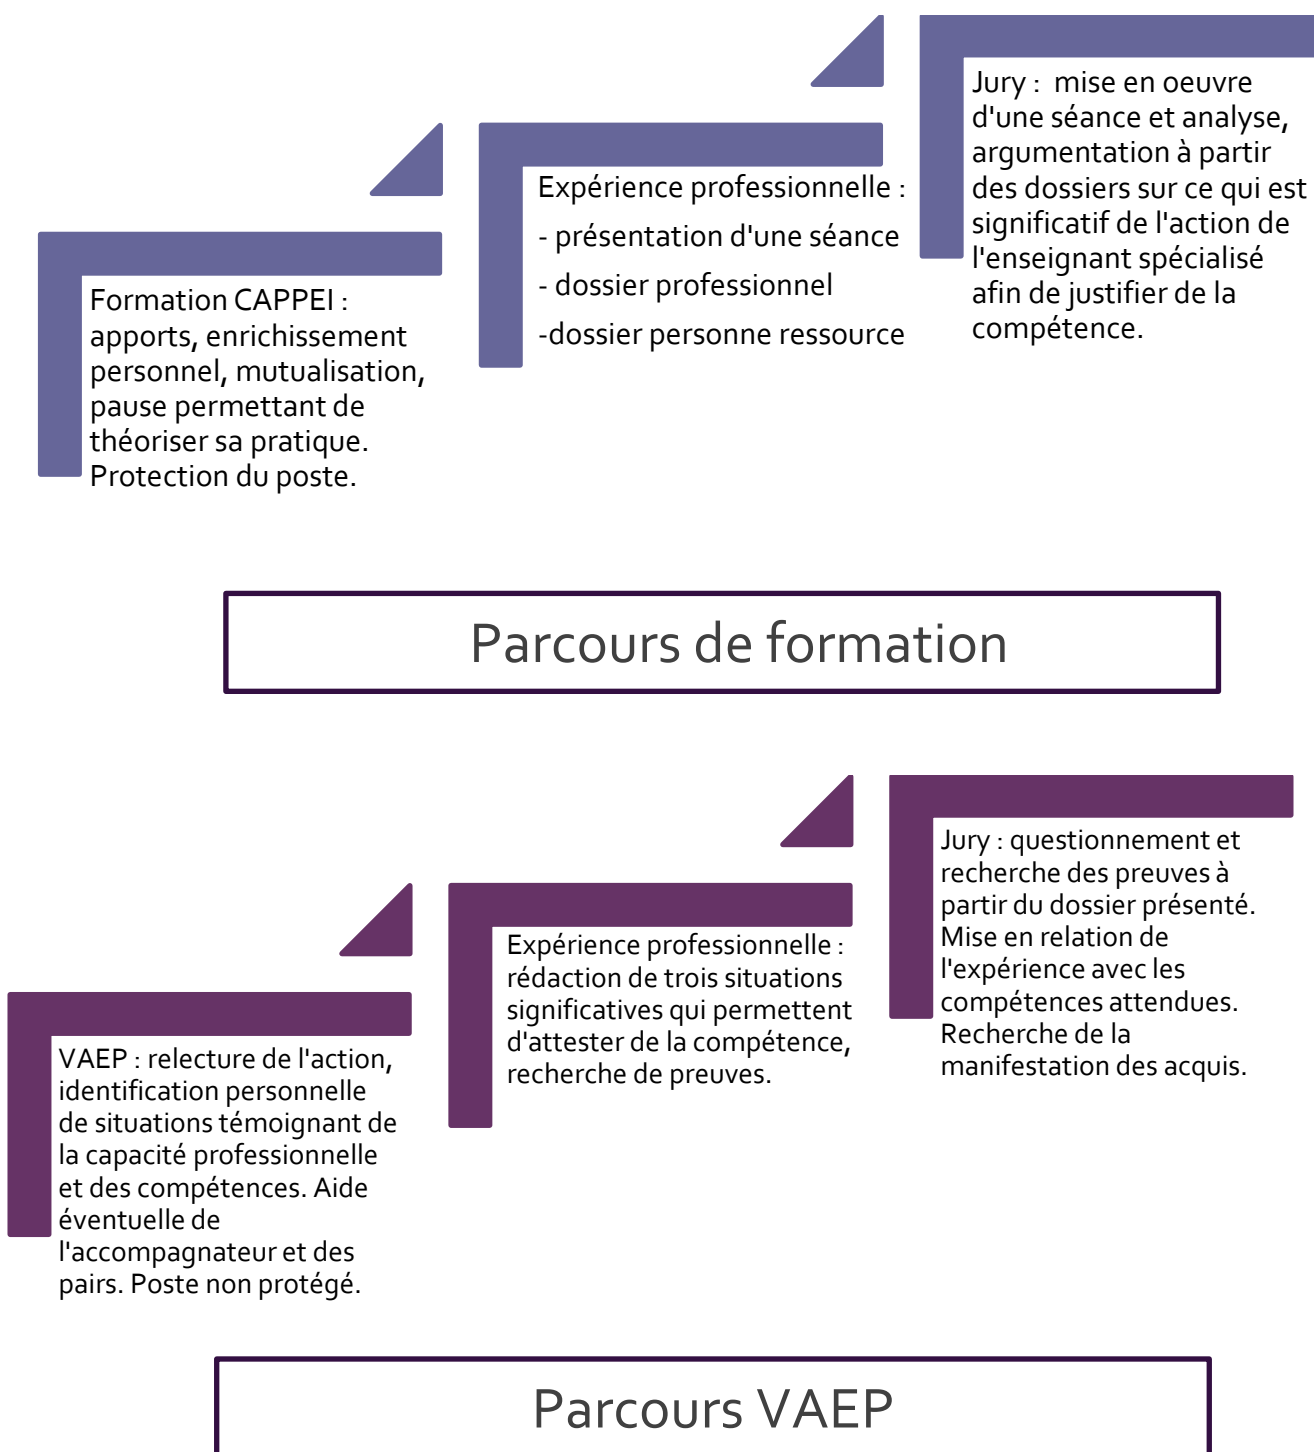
Formation CAPPEI : apports, enrichissement personnel, mutualisation, pause permettant de théoriser sa pratique. Protection du poste.

Expérience professionnelle :

- présentation d'une séance

- dossier professionnel

-dossier personne ressource

Jury : mise en oeuvre d'une séance et analyse, argumentation à partir des dossiers sur ce qui est significatif de l'action de l'enseignant spécialisé afin de justifier de la compétence.

Parcours de formation

VAEP : relecture de l'action, identification personnelle de situations témoignant de la capacité professionnelle et des compétences. Aide éventuelle de l'accompagnateur et des pairs. Poste non protégé.

Expérience professionnelle : rédaction de trois situations significatives qui permettent d'attester de la compétence, recherche de preuves.

Jury : questionnement et recherche des preuves à partir du dossier présenté. Mise en relation de l'expérience avec les compétences attendues. Recherche de la manifestation des acquis.

Parcours VAEP